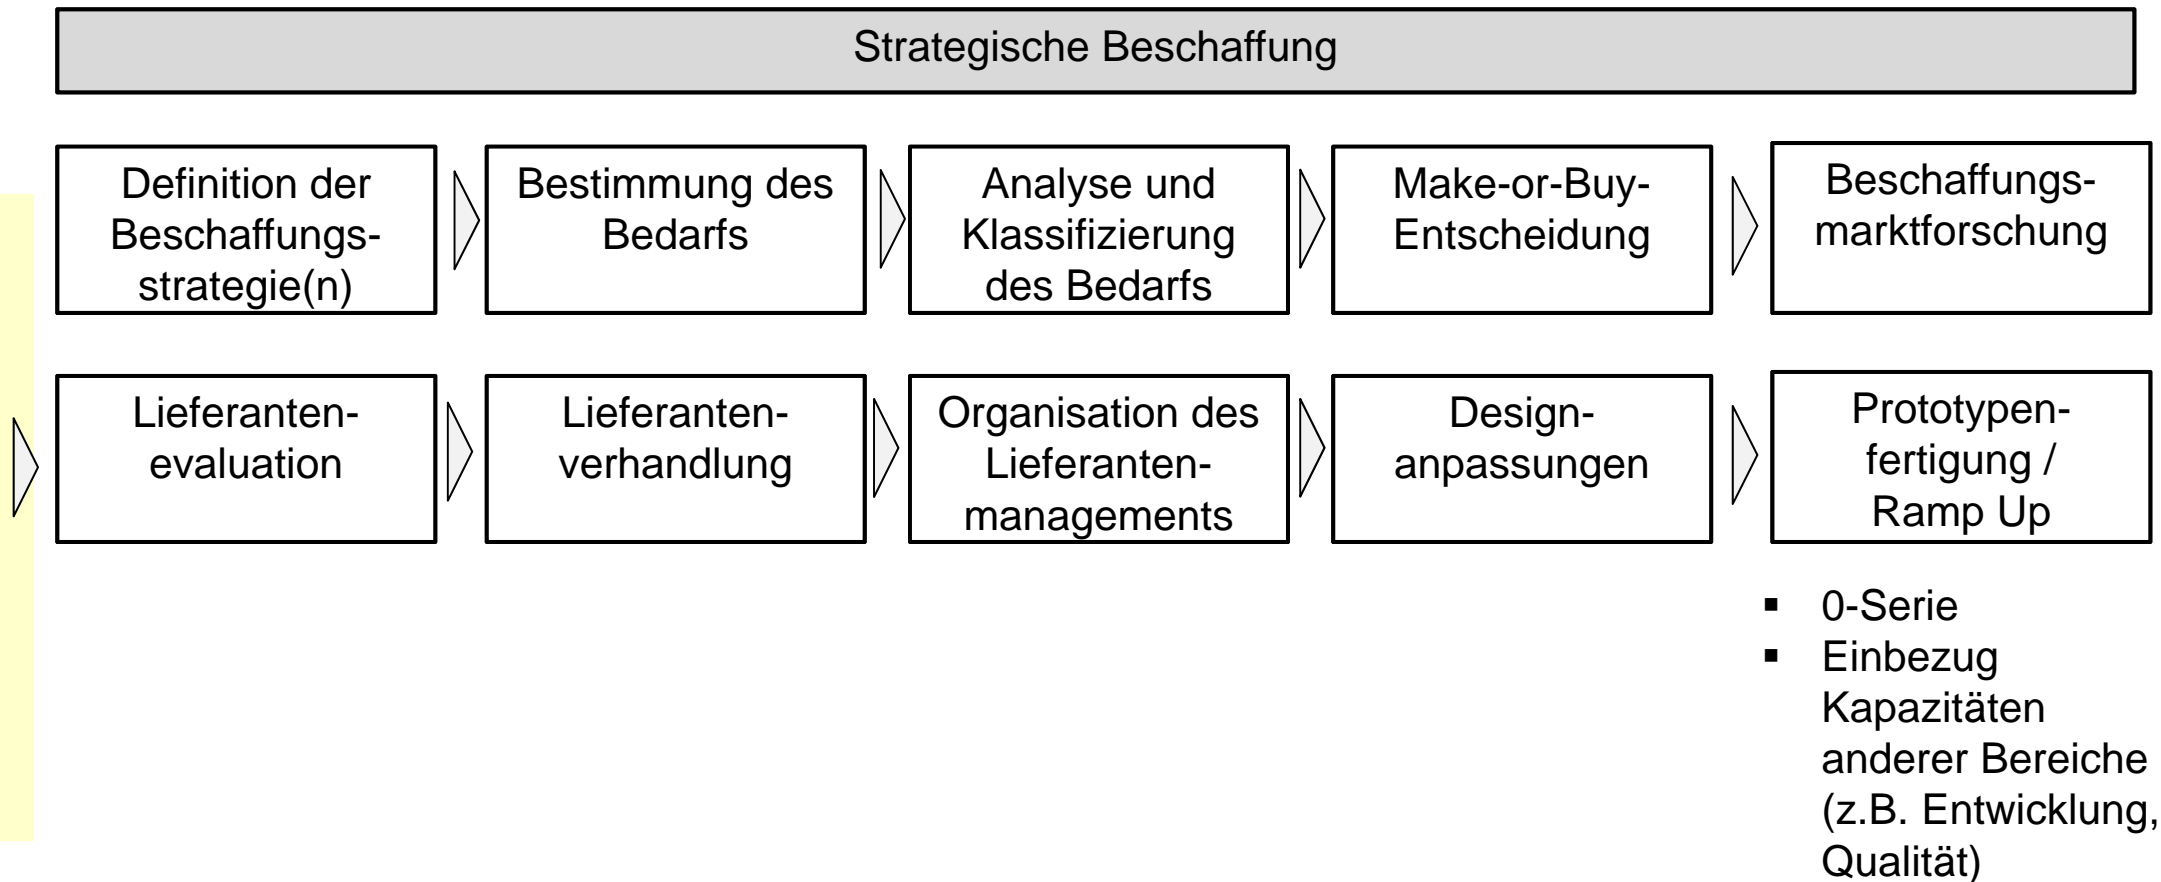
Strategische Beschaffung

Definition der Beschaffungsstrategie(n)

Bestimmung des Bedarfs

Analyse und Klassifizierung des Bedarfs

Make-or-Buy-Entscheidung

Beschaffungsmarktforschung

Lieferantenevaluation

Lieferantenverhandlung

Organisation des Lieferantenmanagements

Designanpassungen

Prototypenfertigung / Ramp Up

- 0-Serie
- Einbezug Kapazitäten anderer Bereiche (z.B. Entwicklung, Qualität)